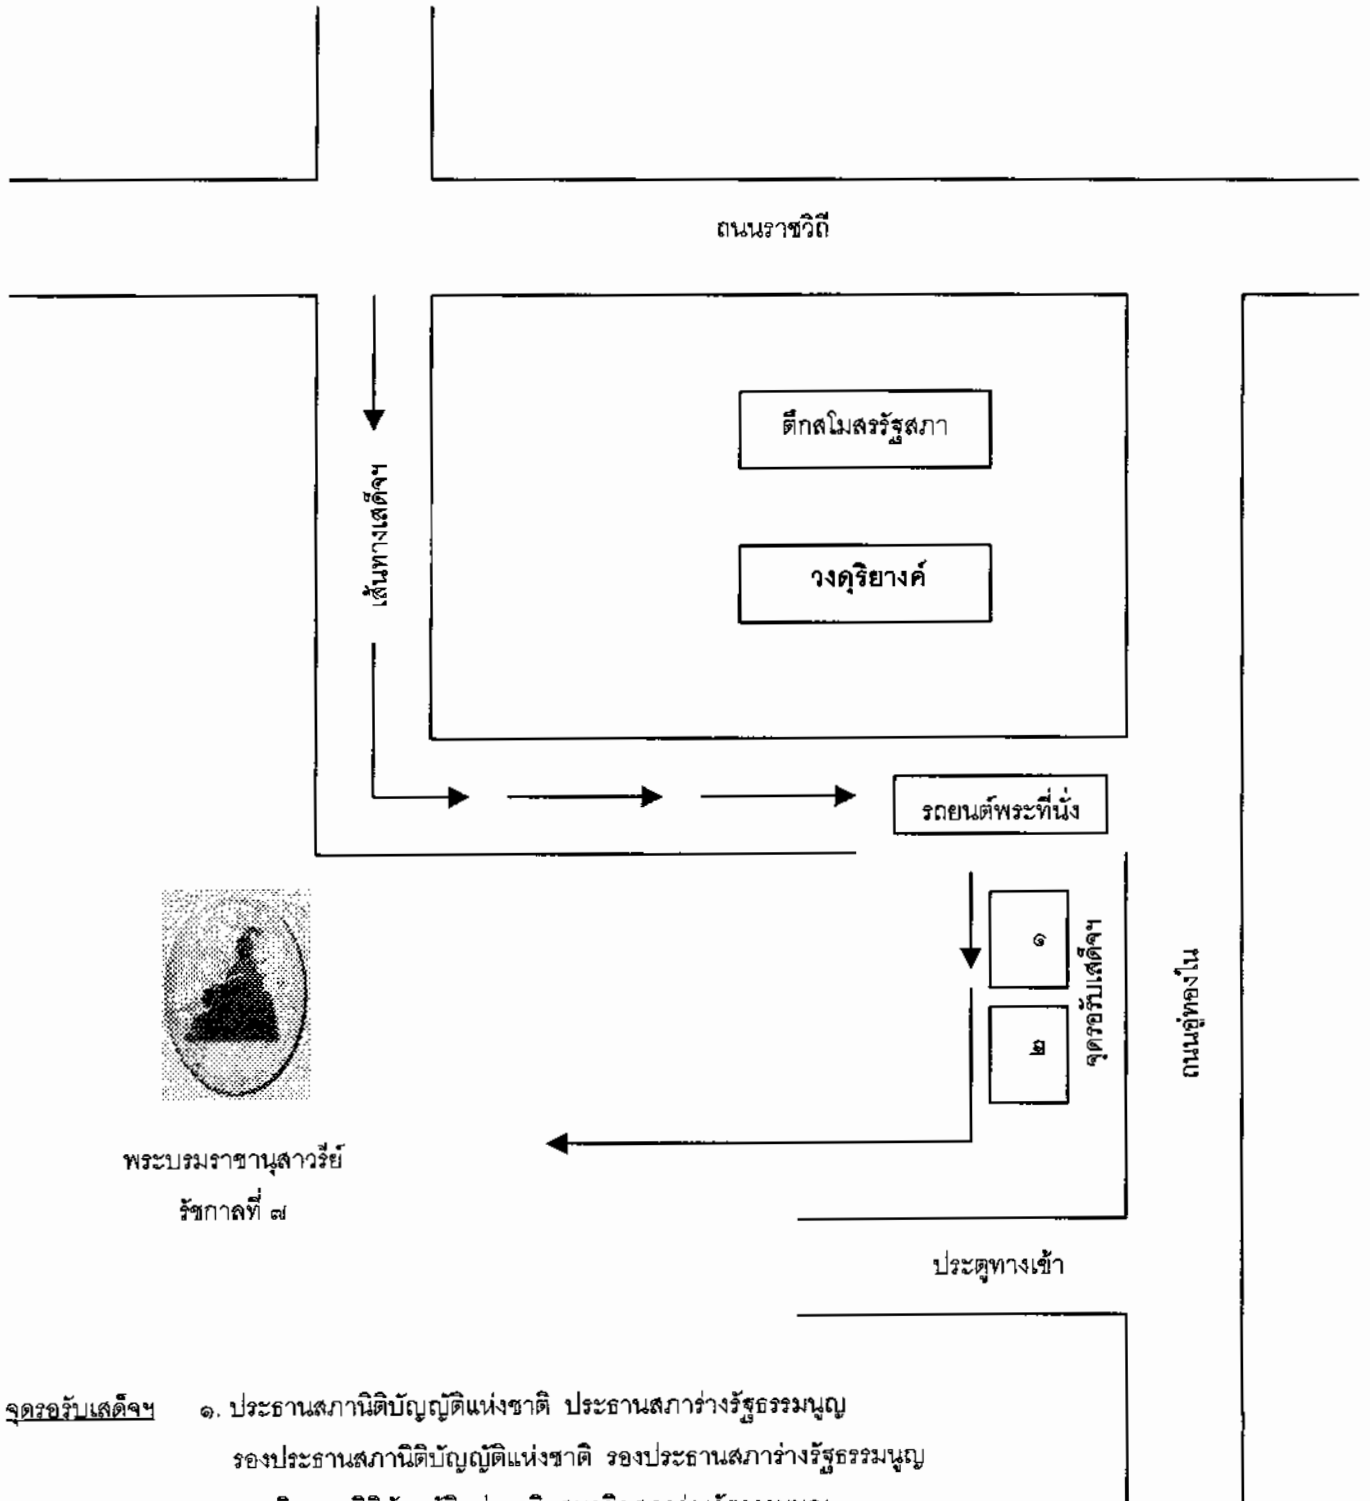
ถนนราชวิถี

ตึกสโมสรรัฐสภา

วงดุริยางค์

เส้นทางเสด็จฯ

รถยนต์พระที่นั่ง

๑

๒

จุดรอรับเสด็จฯ

ถนนอู่ทองใน

พระบรมราชานุสาวรีย์
รัชกาลที่ ๗

ประตูทางเข้า

จุดรอรับเสด็จฯ ๑. ประธานสภานิติบัญญัติแห่งชาติ ประธานสภาร่างรัฐธรรมนูญ รองประธานสภานิติบัญญัติแห่งชาติ รองประธานสภาร่างรัฐธรรมนูญ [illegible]